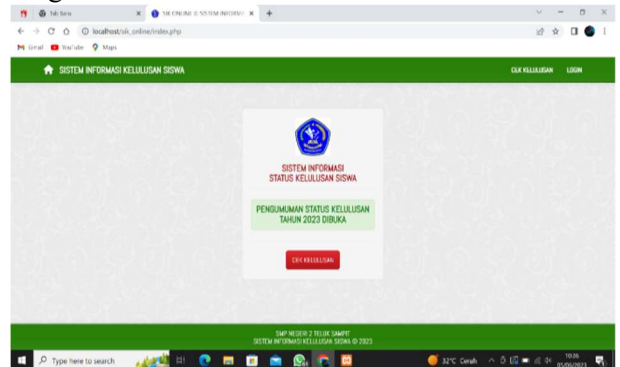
Tab baru
SIK ONLINE :: SISTEM INFORMASI
localhost/sik_online/index.php
Gmail YouTube Maps

SISTEM INFORMASI KELULUSAN SISWA
CEK KELULUSAN LOGIN

SISTEM INFORMASI
STATUS KELULUSAN SISWA

PENGUMUMAN STATUS KELULUSAN
TAHUN 2023 DIBUKA

CEK KELULUSAN

SMP NEGERI 2 TELUK SAMPIT
SISTEM INFORMASI KELULUSAN SISWA © 2023

Type here to search
32°C Cerah
10:35
05/06/2023